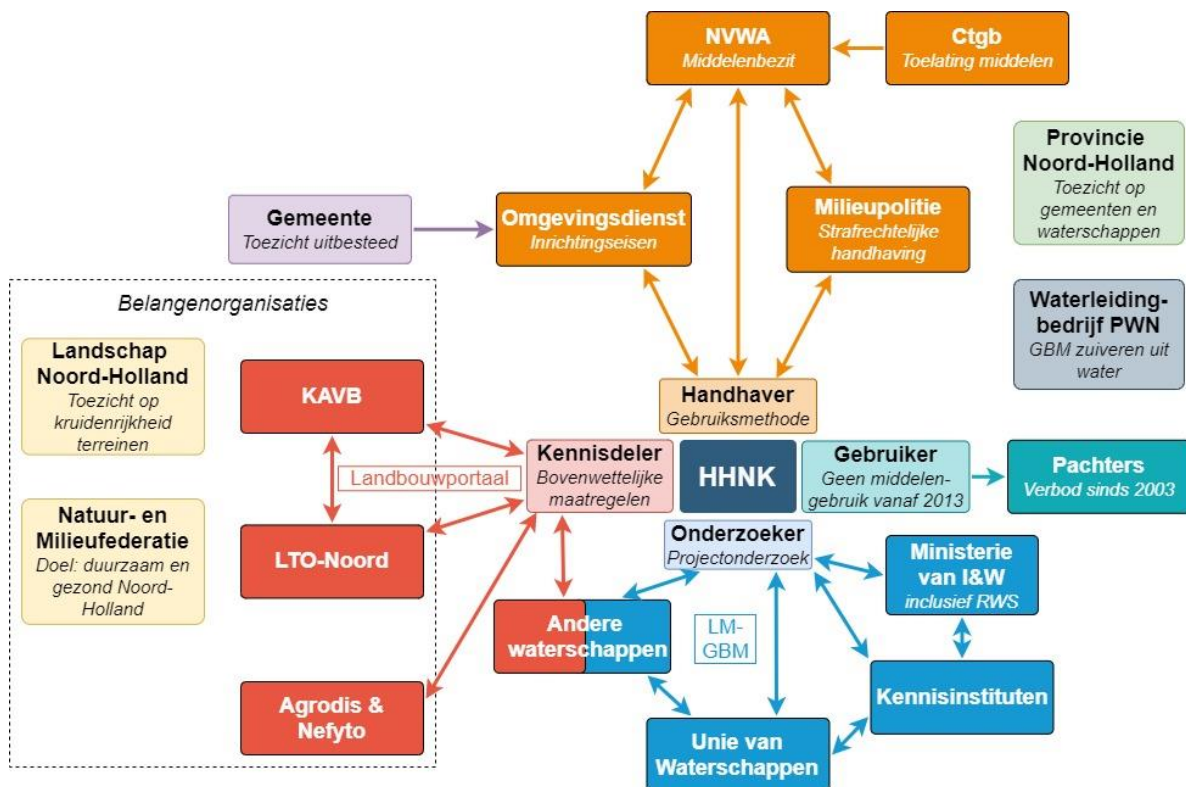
NVWA
Middelenbezit

Ctgb
Toelating middelen

Provincie Noord-Holland
Toezicht op gemeenten en waterschappen

Gemeente
Toezicht uitbesteed

Omgevingsdienst
Inrichtingseisen

Milieupolitie
Strafrechtelijke handhaving

Waterleidingbedrijf PWN
GBM zuiveren uit water

Belangenorganisaties

Landschap Noord-Holland
Toezicht op kruidenrijkheid terreinen

KAVB

Handhaver
Gebruiksmethode

Kennisdeler
Bovenwettelijke maatregelen

Landbouwportaal

HHNK

Gebruiker
Geen middelengebruik vanaf 2013

Pachters
Verbod sinds 2003

Natuur- en Milieufederatie
Doel: duurzaam en gezond Noord-Holland

LTO-Noord

Onderzoeker
Projectonderzoek

Ministerie van I&W
inclusief RWS

Andere waterschappen

LM-GBM

Kennisinstituten

Agrodis & Nefyto

Unie van Waterschappen